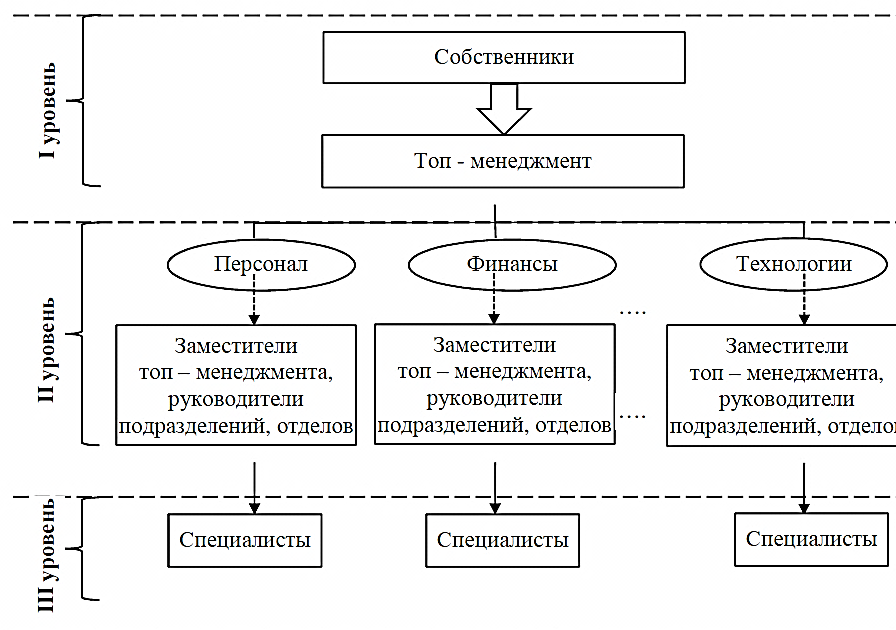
I уровень

Собственники

Топ - менеджмент

II уровень

Персонал

Финансы

Технологии

Заместители топ – менеджмента, руководители подразделений, отделов

Заместители топ – менеджмента, руководители подразделений, отделов

....

....

Заместители топ – менеджмента, руководители подразделений, отделов

III уровень

Специалисты

Специалисты

Специалисты